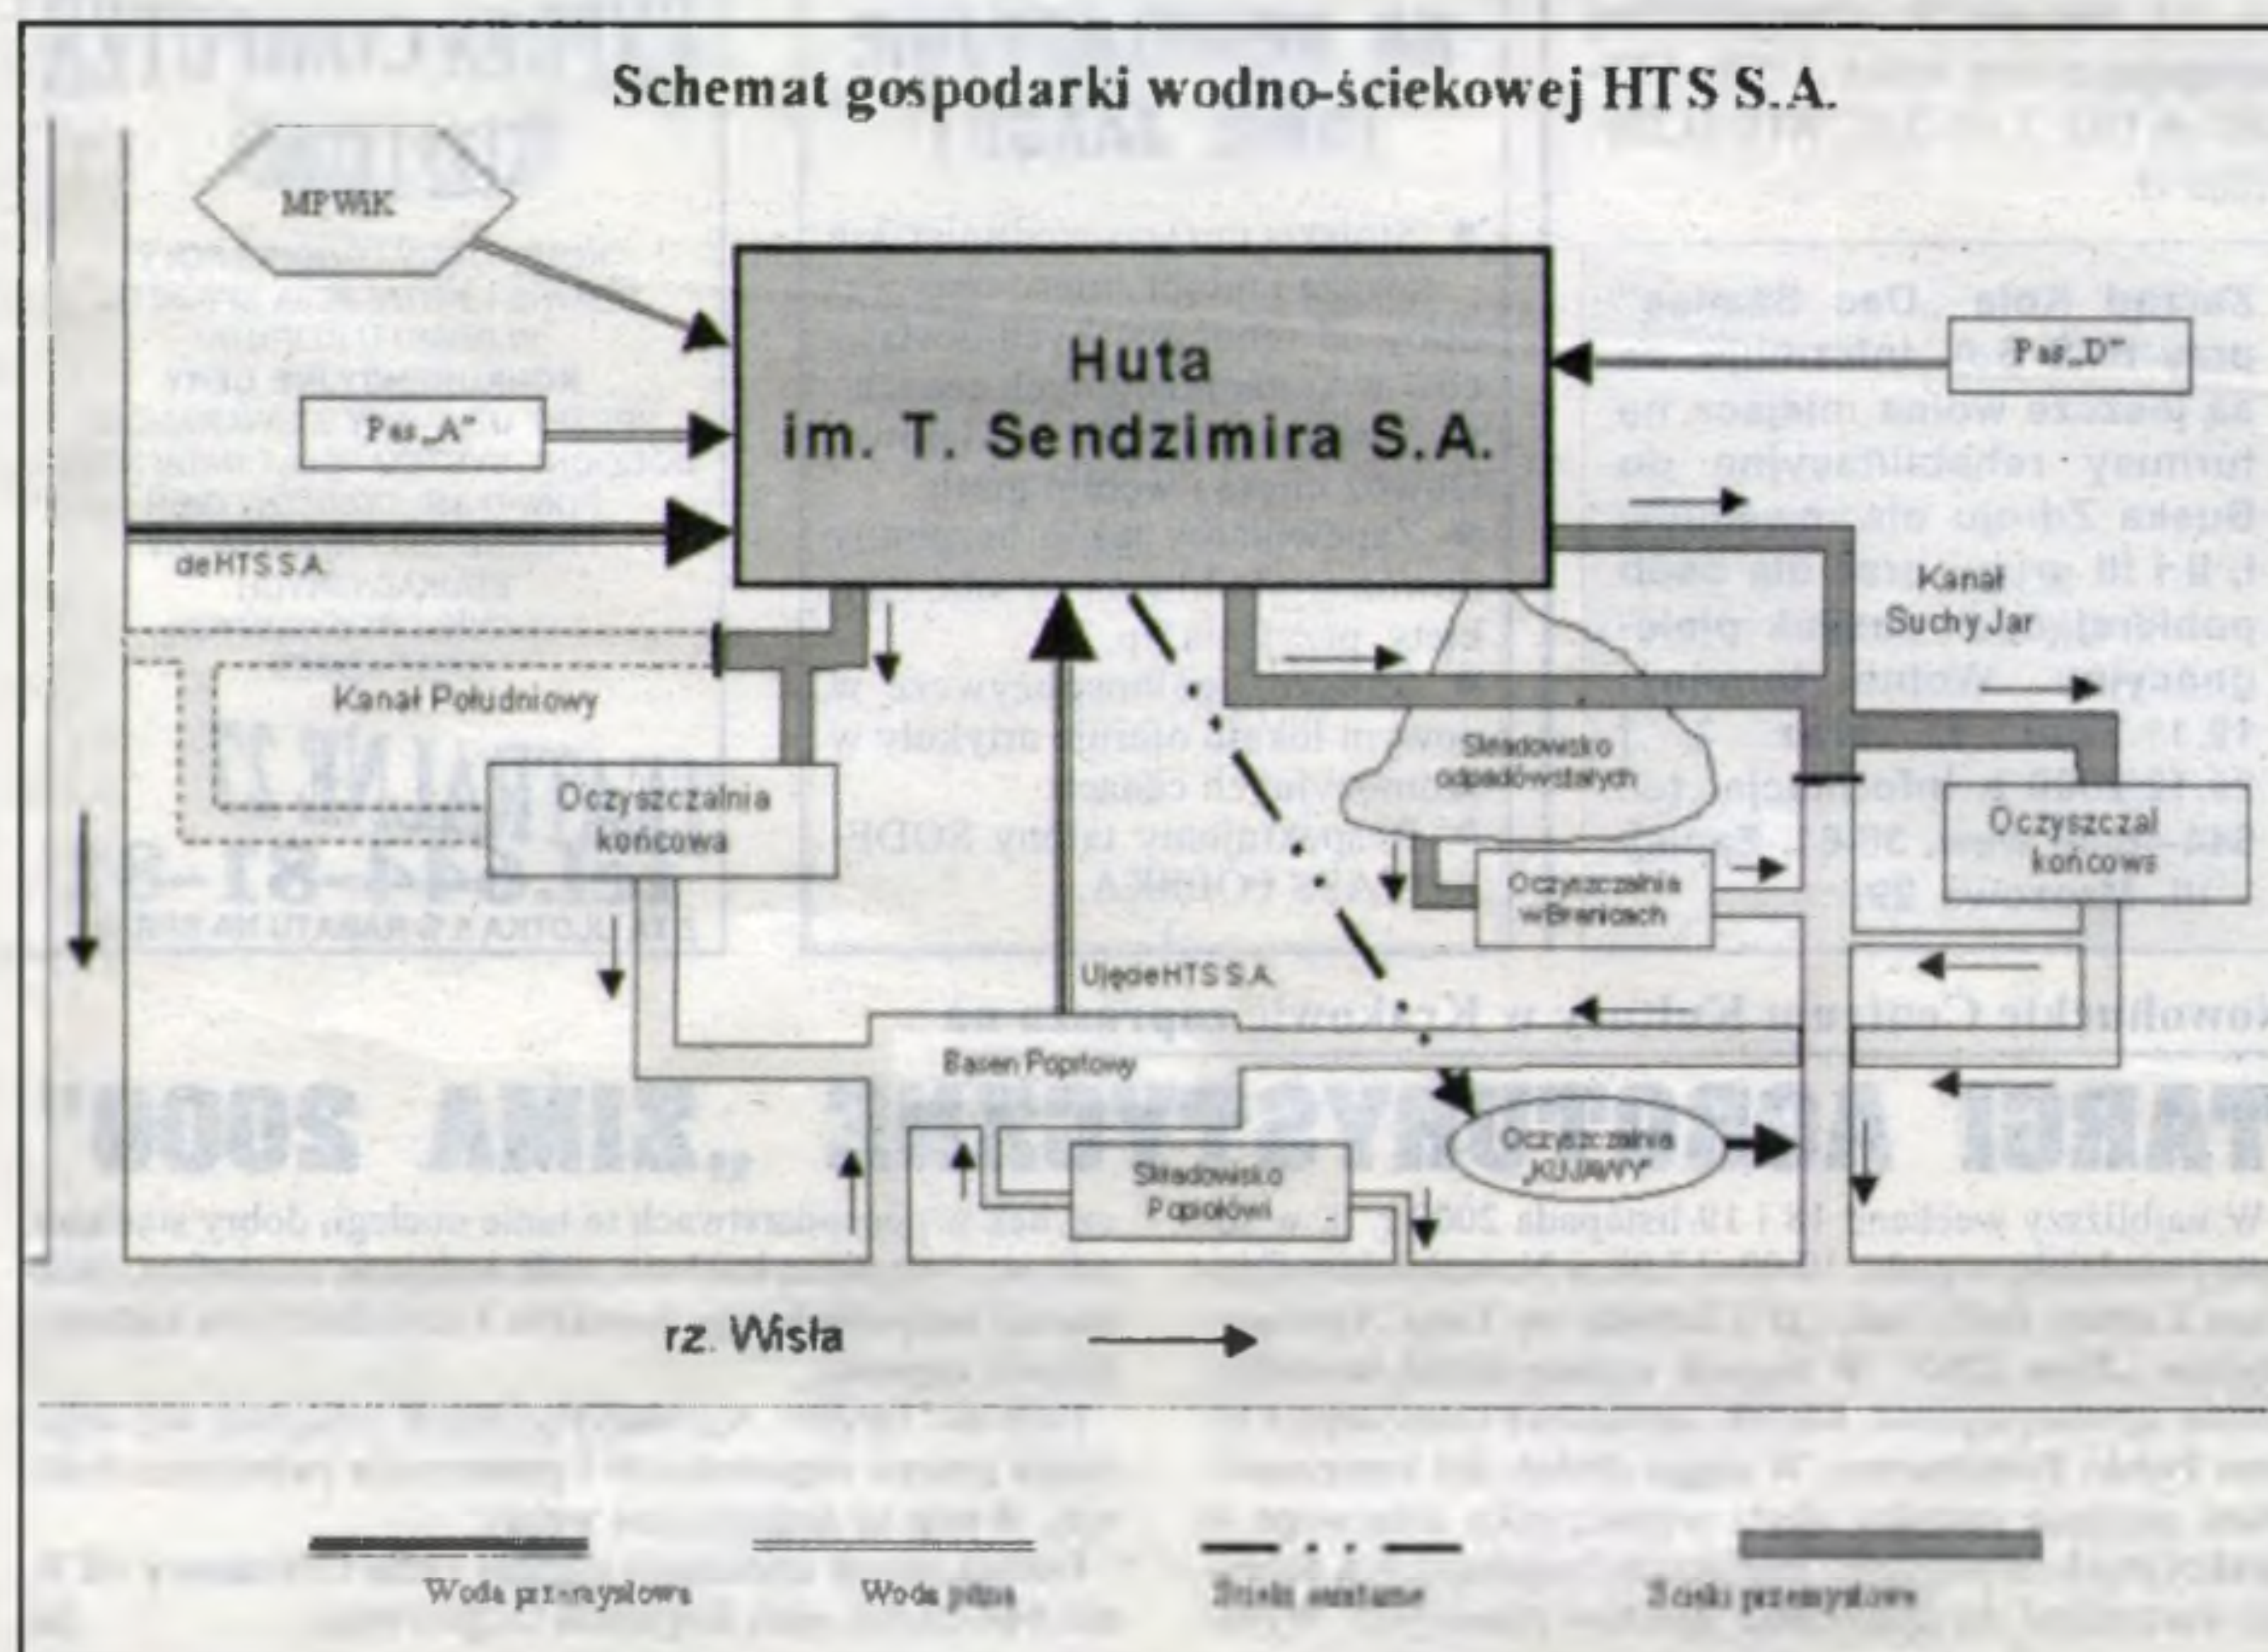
Schemat gospodarki wodno-ściekowej HTS S.A.

MPWiK

Huta im. T. Sendzimira S.A.

Pas „A"

Pas „D"

deHTS S.A.

Kanał Suchy Jar

Kanał Południowy

Składowisko odpadów stałych

Oczyszczalnia końcowa

Oczyszczal końcowa

Oczyszczalnia w Branicach

Ujęcie HTS S.A.

Basen Popiołowy

Oczyszczalnia „KUJAWY"

Składowisko Popiołów

rz. Wisła

Woda przemysłowa

Woda pitna

Ścieki sanitarne

Ścieki przemysłowe